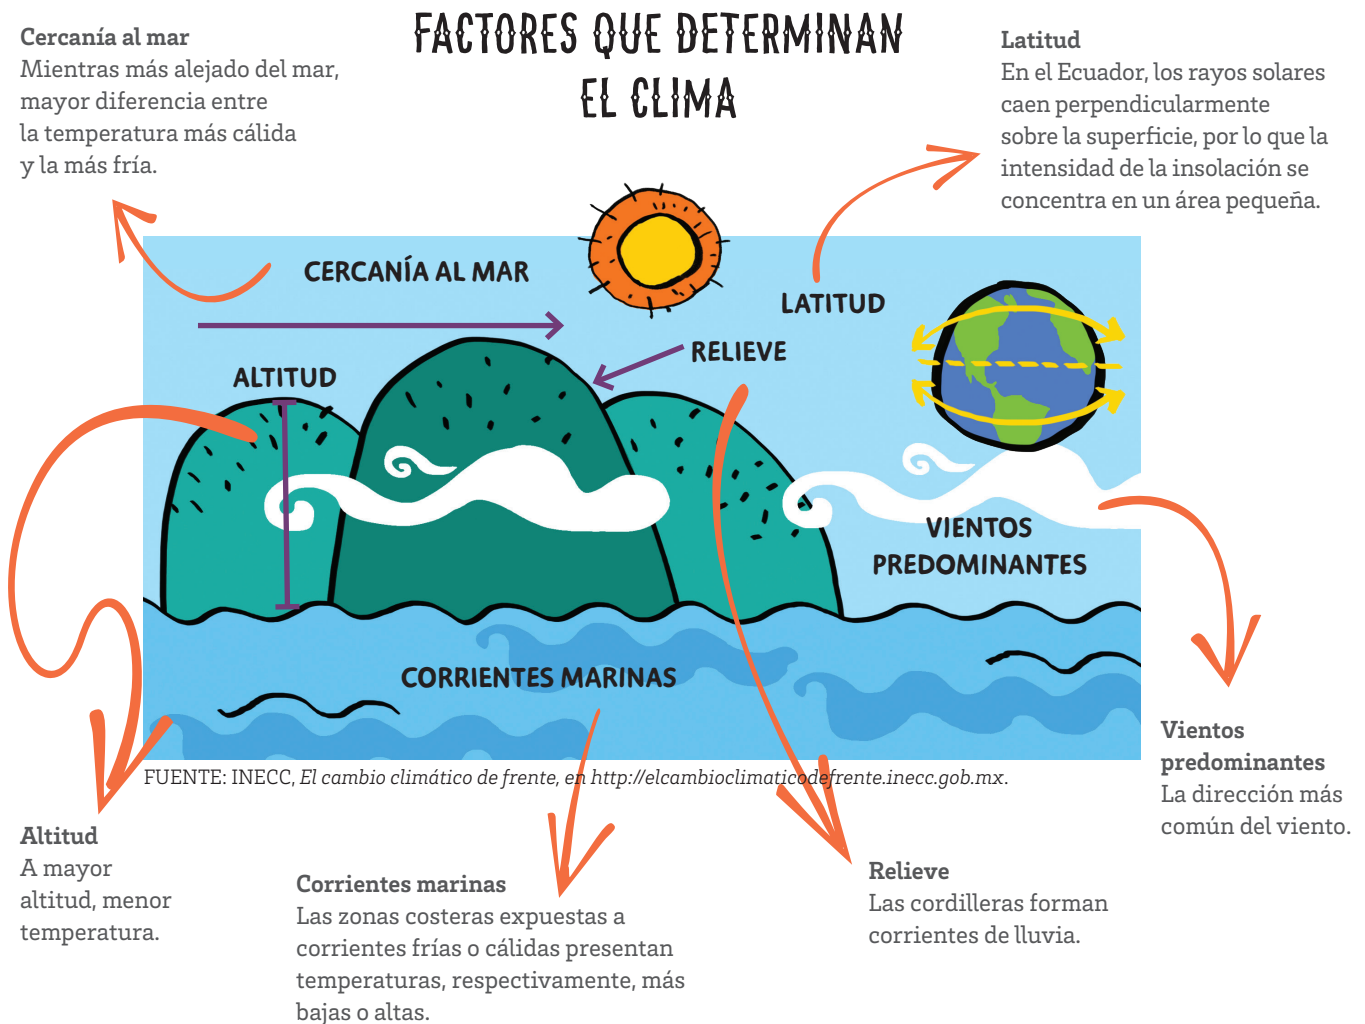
FACTORES QUE DETERMINAN EL CLIMA

Cercanía al mar
Mientras más alejado del mar, mayor diferencia entre la temperatura más cálida y la más fría.

Latitud
En el Ecuador, los rayos solares caen perpendicularmente sobre la superficie, por lo que la intensidad de la insolación se concentra en un área pequeña.

CERCANÍA AL MAR

LATITUD

RELIEVE

ALTITUD

VIENTOS PREDOMINANTES

CORRIENTES MARINAS

FUENTE: INECC, *El cambio climático de frente*, en *http://elcambioclimaticodefrente.inecc.gob.mx*.

Vientos predominantes
La dirección más común del viento.

Altitud
A mayor altitud, menor temperatura.

Corrientes marinas
Las zonas costeras expuestas a corrientes frías o cálidas presentan temperaturas, respectivamente, más bajas o altas.

Relieve
Las cordilleras forman corrientes de lluvia.